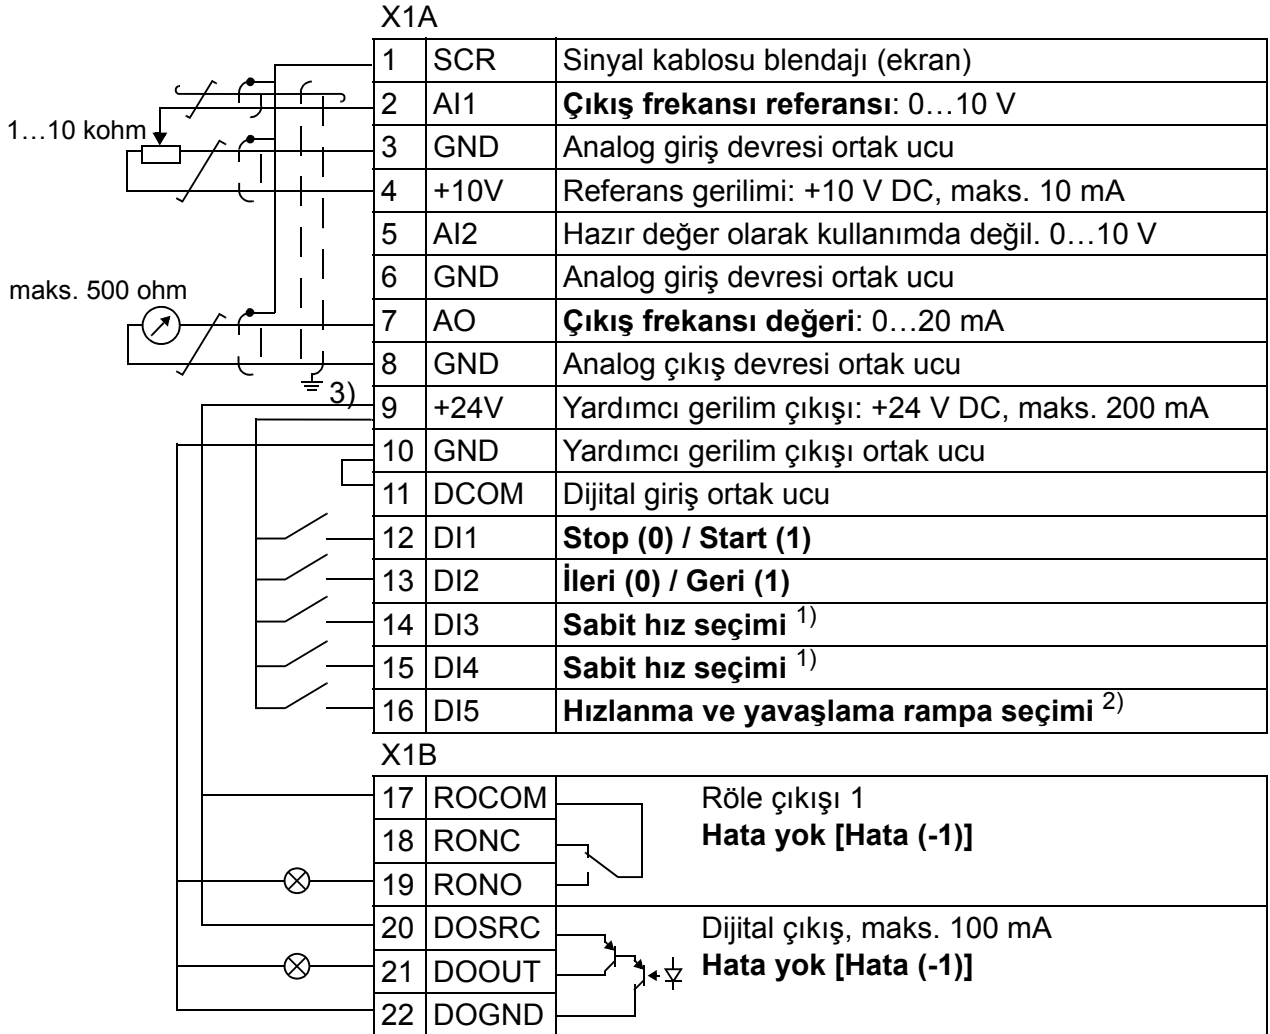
X1A

1…10 kohm

maks. 500 ohm

3)

| 1 | SCR | Sinyal kablosu blendajı (ekran) |
|---|---|---|
| 2 | AI1 | **Çıkış frekansı referansı**: 0…10 V |
| 3 | GND | Analog giriş devresi ortak ucu |
| 4 | +10V | Referans gerilimi: +10 V DC, maks. 10 mA |
| 5 | AI2 | Hazır değer olarak kullanımda değil. 0…10 V |
| 6 | GND | Analog giriş devresi ortak ucu |
| 7 | AO | **Çıkış frekansı değeri**: 0…20 mA |
| 8 | GND | Analog çıkış devresi ortak ucu |
| 9 | +24V | Yardımcı gerilim çıkışı: +24 V DC, maks. 200 mA |
| 10 | GND | Yardımcı gerilim çıkışı ortak ucu |
| 11 | DCOM | Dijital giriş ortak ucu |
| 12 | DI1 | **Stop (0) / Start (1)** |
| 13 | DI2 | **İleri (0) / Geri (1)** |
| 14 | DI3 | **Sabit hız seçimi** $^{1)}$ |
| 15 | DI4 | **Sabit hız seçimi** $^{1)}$ |
| 16 | DI5 | **Hızlanma ve yavaşlama rampa seçimi** $^{2)}$ |

X1B

| 17 | ROCOM | Röle çıkışı 1 |
|---|---|---|
| 18 | RONC | **Hata yok [Hata (-1)]** |
| 19 | RONO | |
| 20 | DOSRC | Dijital çıkış, maks. 100 mA |
| 21 | DOOUT | **Hata yok [Hata (-1)]** |
| 22 | DOGND | |